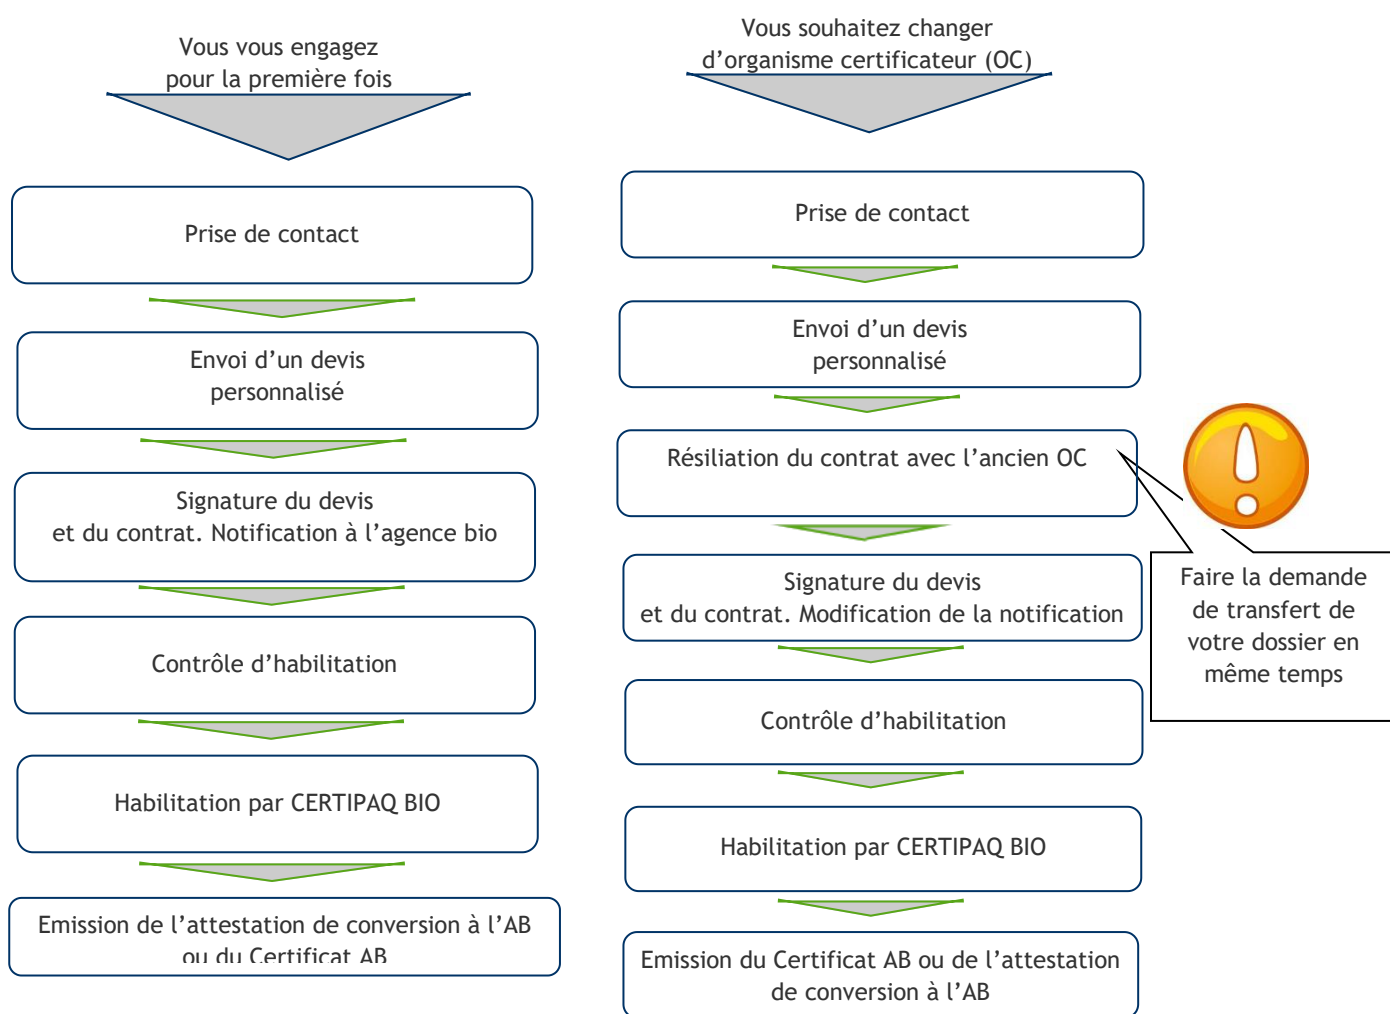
Vous vous engagez pour la première fois

Prise de contact

Envoi d’un devis personnalisé

Signature du devis et du contrat. Notification à l’agence bio

Contrôle d’habilitation

Habilitation par CERTIPAQ BIO

Emission de l’attestation de conversion à l’AB ou du Certificat AB

Vous souhaitez changer d’organisme certificateur (OC)

Prise de contact

Envoi d’un devis personnalisé

Résiliation du contrat avec l’ancien OC

Faire la demande de transfert de votre dossier en même temps

Signature du devis et du contrat. Modification de la notification

Contrôle d’habilitation

Habilitation par CERTIPAQ BIO

Emission du Certificat AB ou de l’attestation de conversion à l’AB